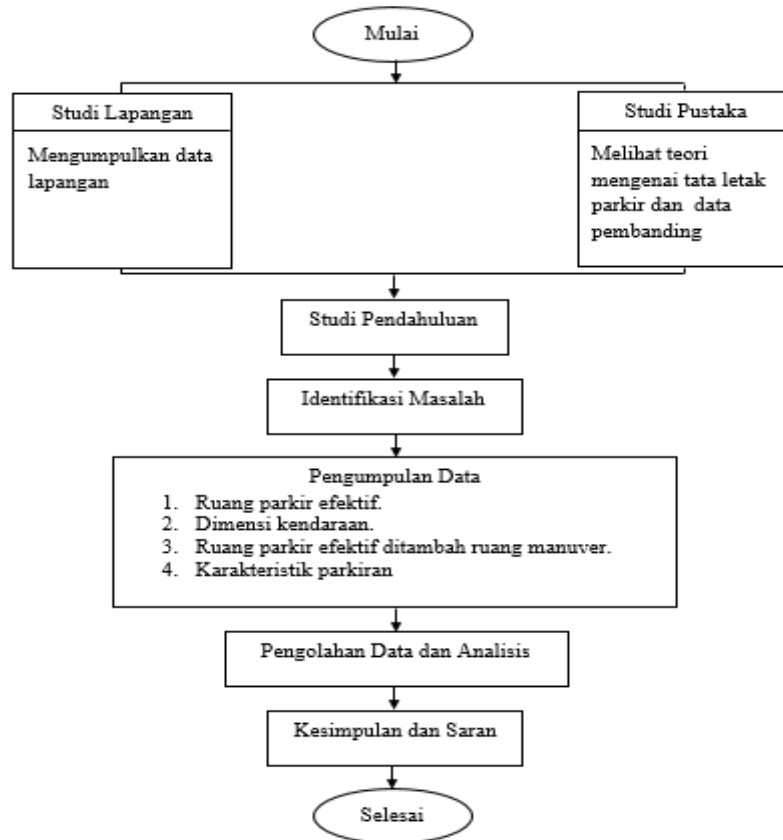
Mulai

Studi Lapangan

Mengumpulkan data lapangan

Studi Pustaka

Melihat teori mengenai tata letak parkir dan data pembanding

Studi Pendahuluan

Identifikasi Masalah

Pengumpulan Data

1. Ruang parkir efektif.
2. Dimensi kendaraan.
3. Ruang parkir efektif ditambah ruang manuver.
4. Karakteristik parkiran

Pengolahan Data dan Analisis

Kesimpulan dan Saran

Selesai